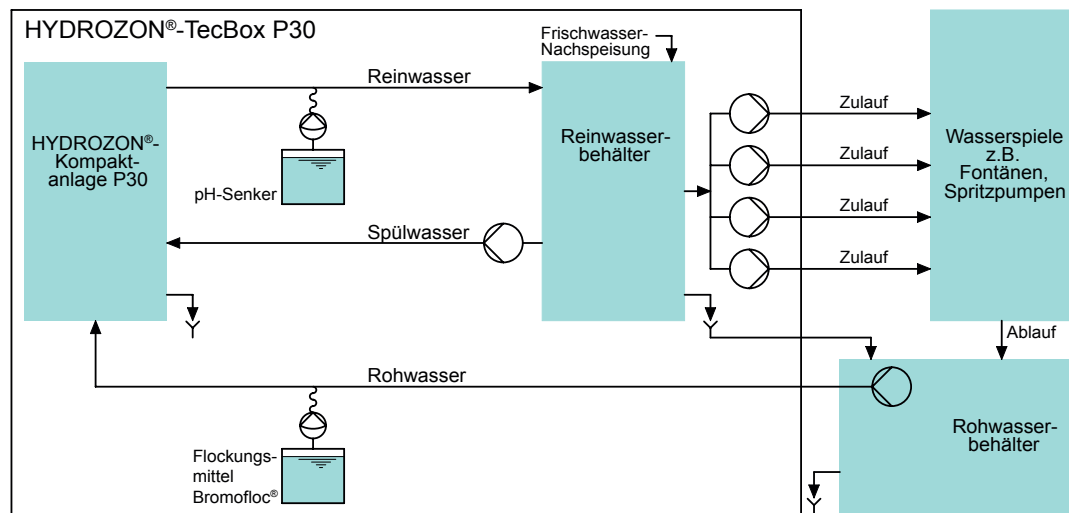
HYDROZON®-TecBox P30

Frischwasser-Nachspeisung

HYDROZON®-Kompaktanlage P30

Reinwasser

pH-Senker

Reinwasserbehälter

Zulauf

Zulauf

Zulauf

Zulauf

Wasserspiele z.B. Fontänen, Spritzpumpen

Spülwasser

Ablauf

Rohwasser

Rohwasserbehälter

Flockungsmittel Bromofloc®